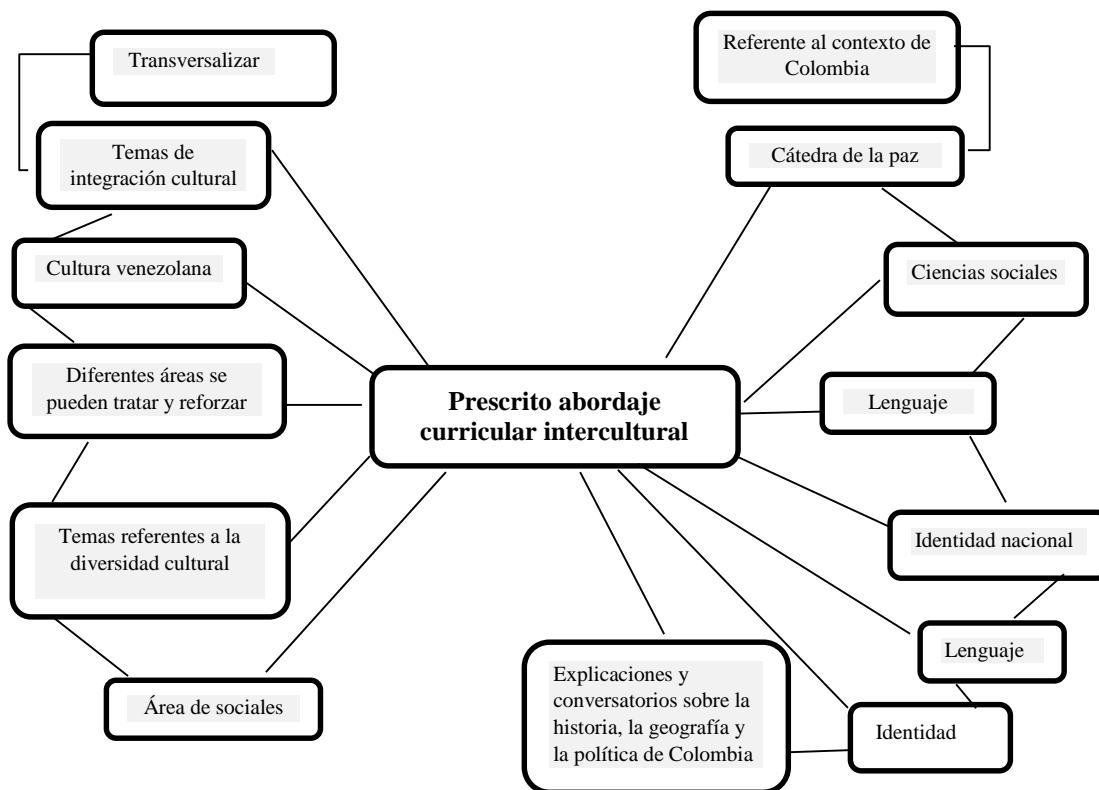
Transversalizar

Temas de integración cultural

Cultura venezolana

Diferentes áreas se pueden tratar y reforzar

Temas referentes a la diversidad cultural

Área de sociales

Referente al contexto de Colombia

Cátedra de la paz

Ciencias sociales

Lenguaje

Prescrito abordaje curricular intercultural

Identidad nacional

Lenguaje

Explicaciones y conversatorios sobre la historia, la geografía y la política de Colombia

Identidad